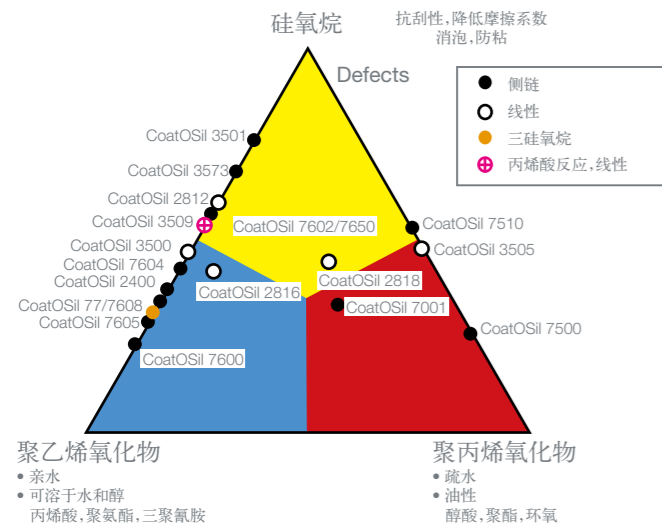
硅氧烷

抗刮性,降低摩擦系数
消泡,防粘

Defects

● 侧链
○ 线性
● 三硅氧烷
⊕ 丙烯酸反应,线性

CoatOSil 3501
CoatOSil 3573
CoatOSil 2812
CoatOSil 3509
CoatOSil 3500
CoatOSil 7604
CoatOSil 2400
CoatOSil 77/7608
CoatOSil 7605
CoatOSil 7602/7650
CoatOSil 2816
CoatOSil 7600
CoatOSil 7510
CoatOSil 3505
CoatOSil 2818
CoatOSil 7001
CoatOSil 7500

聚乙烯氧化物
• 亲水
• 可溶于水和醇
丙烯酸,聚氨酯,三聚氰胺

聚丙烯氧化物
• 疏水
• 油性
醇酸,聚酯,环氧